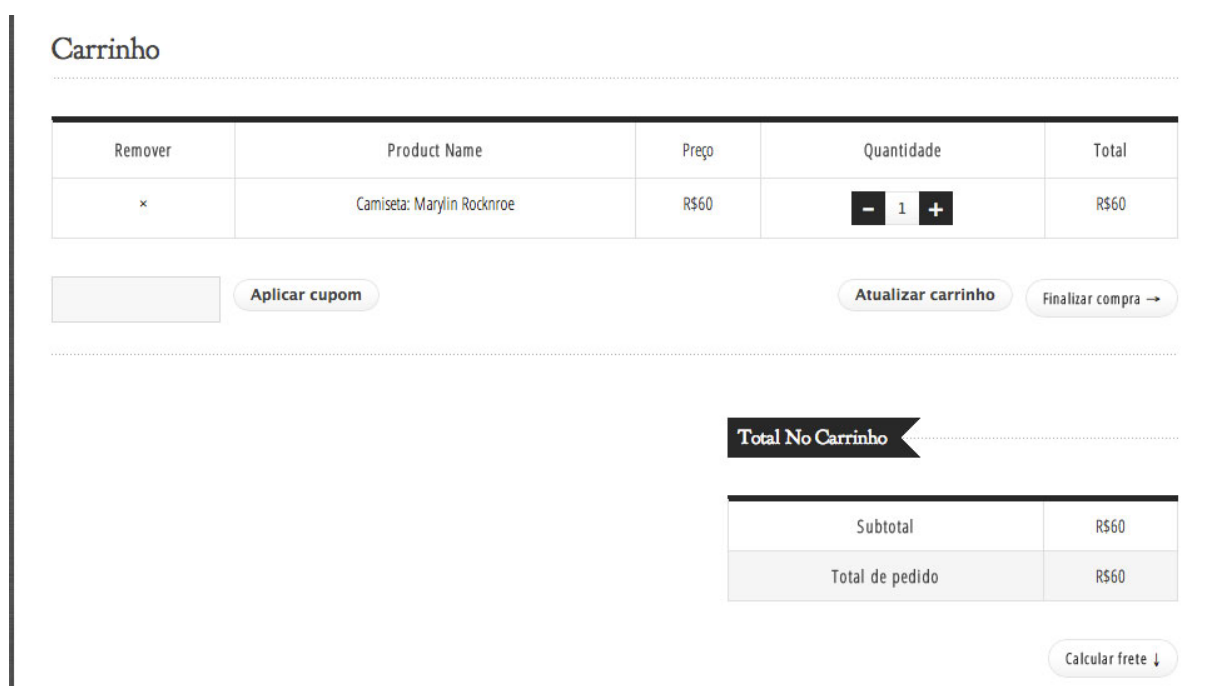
Carrinho

| Remover | Product Name | Preço | Quantidade | Total |
|---|---|---|---|---|
| × | Camiseta: Marylin Rocknroe | R$60 | − 1 + | R$60 |

Aplicar cupom

Atualizar carrinho

Finalizar compra →

Total No Carrinho

| Subtotal | R$60 |
|---|---|
| Total de pedido | R$60 |

Calcular frete ↓